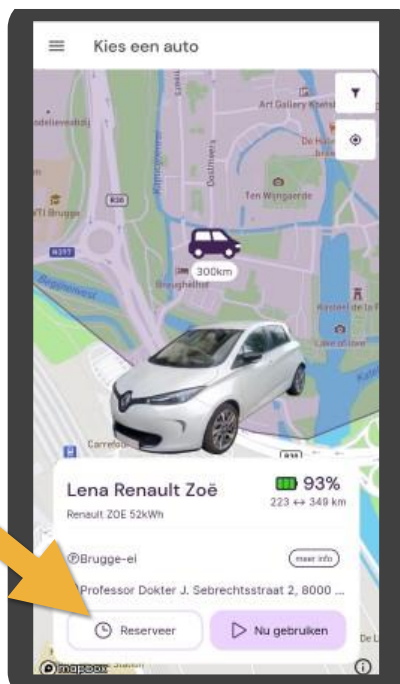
Kies een auto

Art Gallery Khelst
De Halve
Ten Wijngaerde
delievestdijk
R30
TI Brugge
N397
Rijnstraat
Oostmeers
300km
Brugsehellot
Kasteel de le
Carrefo
R30

Lena Renault Zoë
Renault ZOE 52kWh
93%
223 ↔ 349 km

Ⓟ Brugge-ei
meer info
Professor Dokter J. Sebrechtsstraat 2, 8000 ...

Reserveer
Nu gebruiken

mapbox